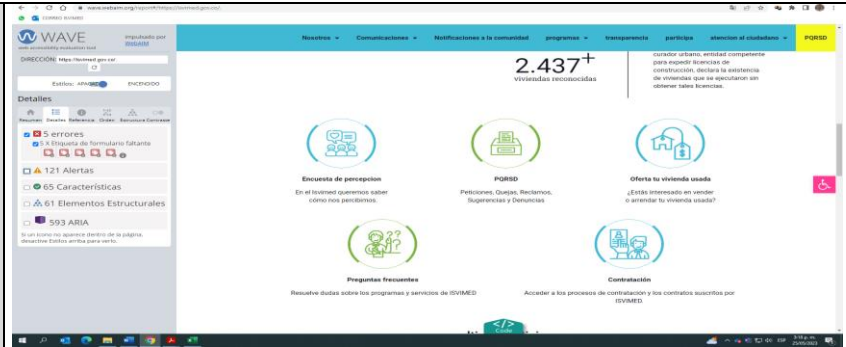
wave.webaim.org/report#/https://isvimed.gov.co/

CORREO ISVIMED

WAVE
web accessibility evaluation tool

Impulsado por WebAIM

DIRECCIÓN: https://isvimed.gov.co/

Estilos: APAGADO ENCENDIDO

Detalles

Resumen Detalles Referencia Orden Estructura Contraste

5 errores
5 X Etiqueta de formulario faltante

121 Alertas

65 Características

61 Elementos Estructurales

593 ARIA

Si un icono no aparece dentro de la página, desactive Estilos arriba para verlo.

Nosotros Comunicaciones Notificaciones a la comunidad programas transparencia participa atencion al ciudadano PQRSD

2.437+
viviendas reconocidas

curador urbano, entidad competente para expedir licencias de construcción, declara la existencia de viviendas que se ejecutaron sin obtener tales licencias.

Encuesta de percepcion
En el Isvimed queremos saber cómo nos percibimos.

PQRSD
Peticiones, Quejas, Reclamos, Sugerencias y Denuncias

Oferta tu vivienda usada
¿Estás interesado en vender o arrendar tu vivienda usada?

Preguntas frecuentes
Resuelve dudas sobre los programas y servicios de ISVIMED

Contratación
Acceder a los procesos de contratación y los contratos suscritos por ISVIMED.

Code

3:15 p. m.
25/05/2023